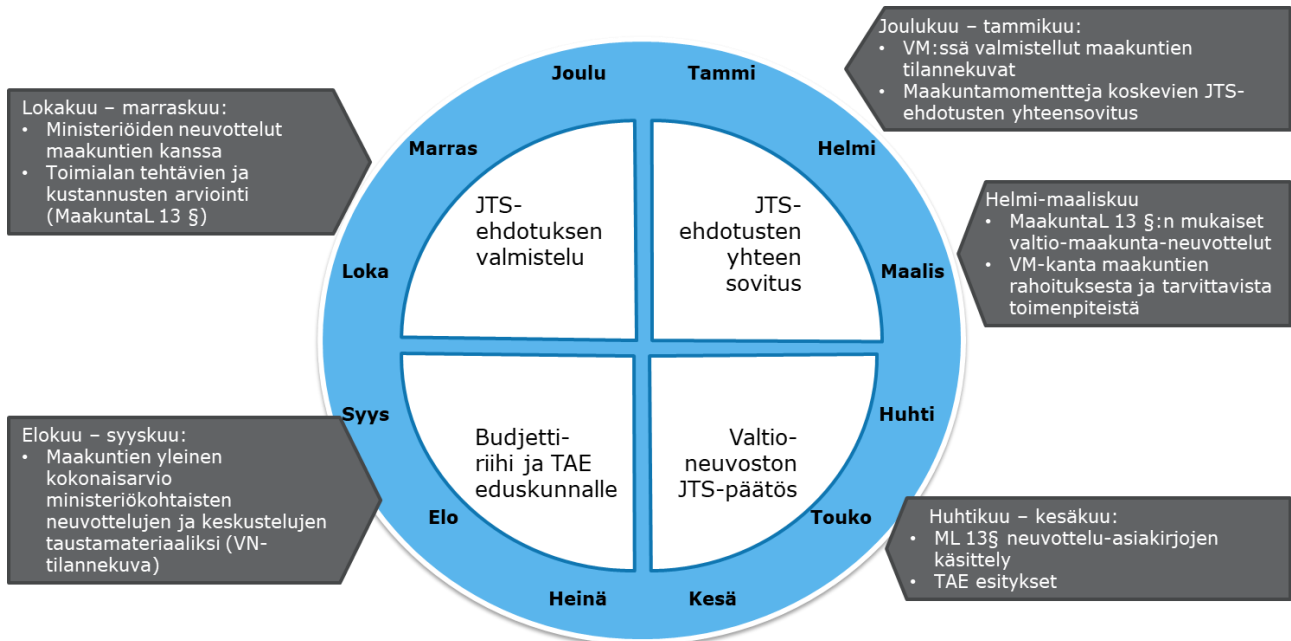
Lokakuu – marraskuu:
• Ministeriöiden neuvottelut maakuntien kanssa
• Toimialan tehtävien ja kustannusten arviointi (MaakuntaL 13 §)

Joulukuu – tammikuu:
• VM:ssä valmistellut maakuntien tilannekuvat
• Maakuntamomentteja koskevien JTS-ehdotusten yhteensovitus

Helmi-maaliskuu
• MaakuntaL 13 §:n mukaiset valtio-maakunta-neuvottelut
• VM-kanta maakuntien rahoituksesta ja tarvittavista toimenpiteistä

Elokuu – syyskuu:
• Maakuntien yleinen kokonaisarvio ministeriökohtaisten neuvottelujen ja keskustelujen taustamateriaaliksi (VN-tilannekuva)

Huhtikuu – kesäkuu:
• ML 13§ neuvottelu-asiakirjojen käsittely
• TAE esitykset

Joulu
Tammi
Marras
Helmi
Loka
Maalis
Syys
Huhti
Elo
Touko
Heinä
Kesä

JTS-ehdotuksen valmistelu

JTS-ehdotusten yhteen sovitus

Budjetti-riihi ja TAE eduskunnalle

Valtio-neuvoston JTS-päätös